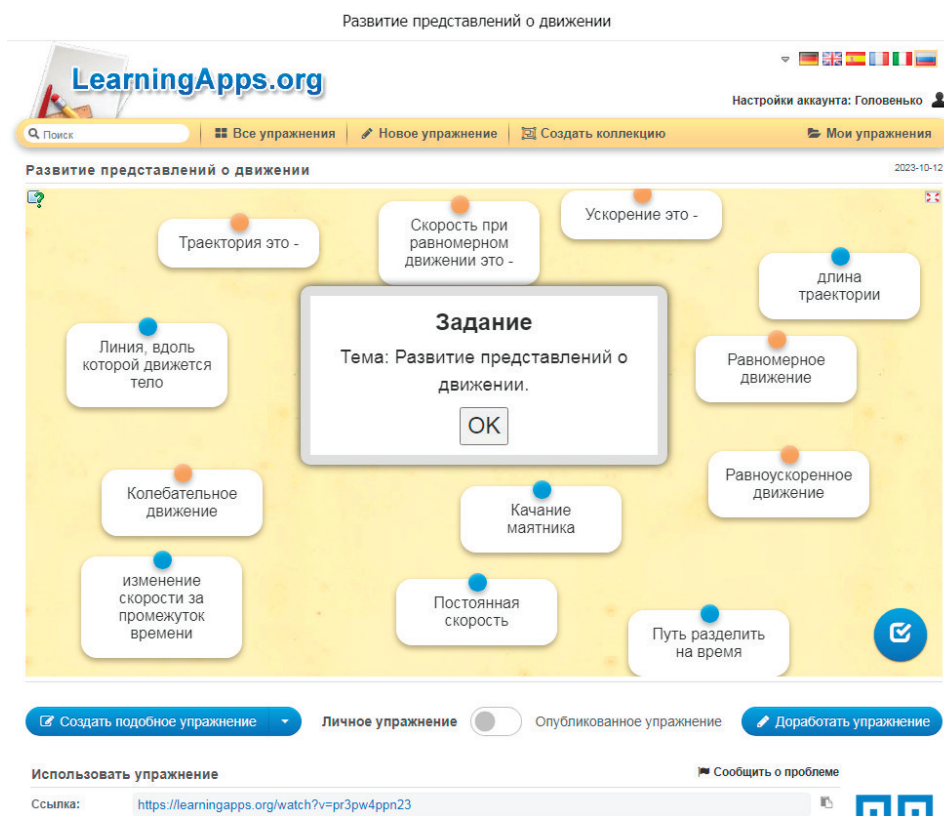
Развитие представлений о движении

LearningApps.org

Настройки аккаунта: Головенько

Поиск | Все упражнения | Новое упражнение | Создать коллекцию | Мои упражнения

Развитие представлений о движении

2023-10-12

Траектория это -

Скорость при равномерном движении это -

Ускорение это -

длина траектории

Линия, вдоль которой движется тело

Задание

Тема: Развитие представлений о движении.

OK

Равномерное движение

Равноускоренное движение

Колебательное движение

Качание маятника

изменение скорости за промежуток времени

Постоянная скорость

Путь разделить на время

Создать подобное упражнение

Личное упражнение

Опубликованное упражнение

Доработать упражнение

Использовать упражнение

Сообщить о проблеме

Ссылка:

https://learningapps.org/watch?v=pr3pw4ppn23